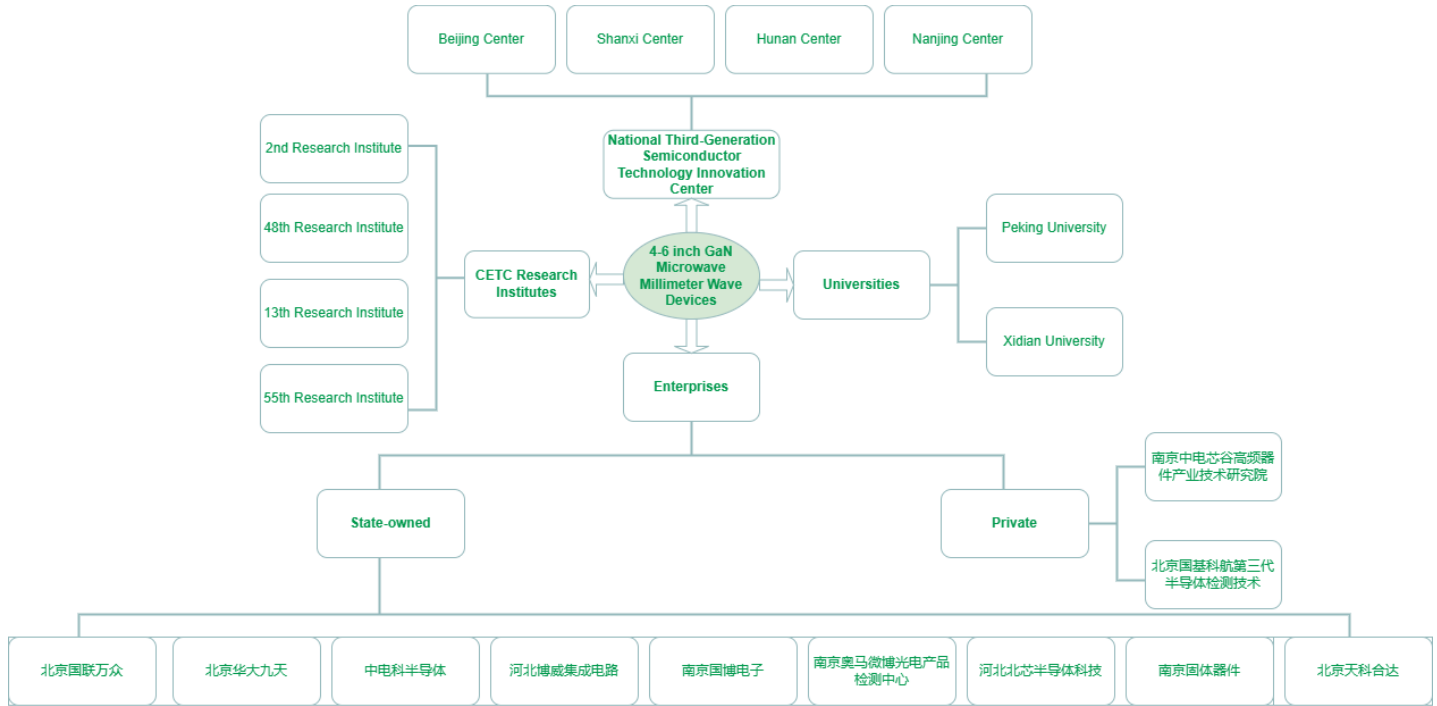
Beijing Center

Shanxi Center

Hunan Center

Nanjing Center

National Third-Generation Semiconductor Technology Innovation Center

2nd Research Institute

48th Research Institute

13th Research Institute

55th Research Institute

CETC Research Institutes

4-6 inch GaN Microwave Millimeter Wave Devices

Universities

Peking University

Xidian University

Enterprises

State-owned

Private

南京中电芯谷高频器件产业技术研究院

北京国基科航第三代半导体检测技术

北京国联万众

北京华大九天

中电科半导体

河北博威集成电路

南京国博电子

南京奥马微博光电产品检测中心

河北北芯半导体科技

南京固体器件

北京天科合达